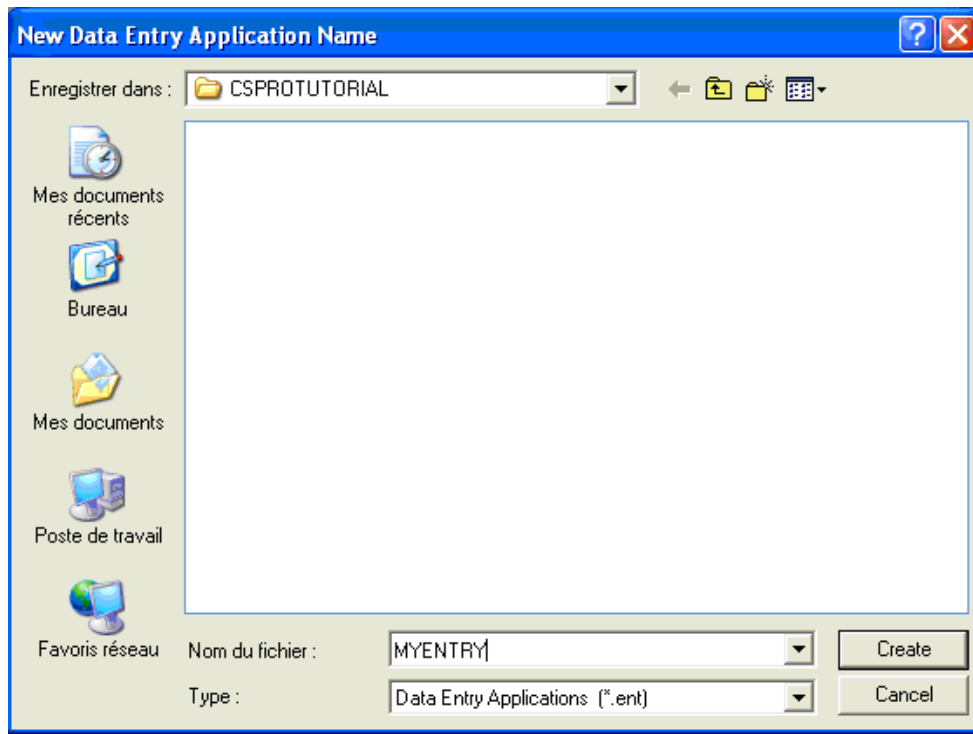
New Data Entry Application Name

Enregistrer dans : CSPROTUTORIAL

Mes documents récents

Bureau

Mes documents

Poste de travail

Favoris réseau

Nom du fichier : MYENTRY

Type : Data Entry Applications (*.ent)

Create

Cancel